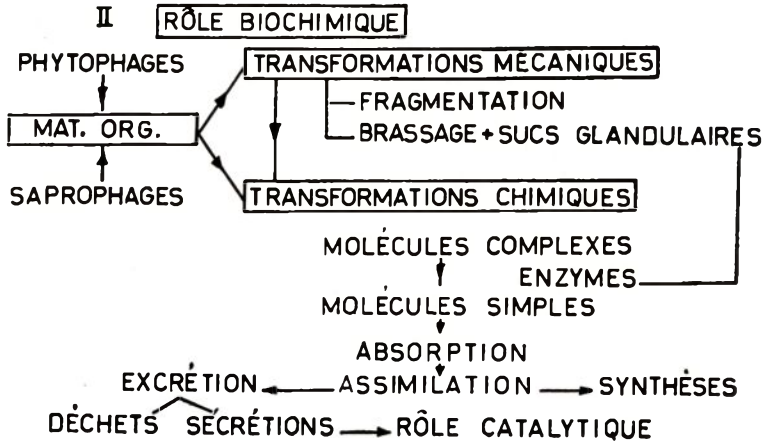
II RÔLE BIOCHIMIQUE

PHYTOPHAGES

MAT. ORG.

SAPROPHAGES

TRANSFORMATIONS MÉCANIQUES

FRAGMENTATION

BRASSAGE + SUCS GLANDULAIRES

TRANSFORMATIONS CHIMIQUES

MOLÉCULES COMPLEXES

ENZYMES

MOLÉCULES SIMPLES

ABSORPTION

EXCRÉTION ASSIMILATION SYNTHÈSES

DÉCHETS SÉCRÉTIONS RÔLE CATALYTIQUE